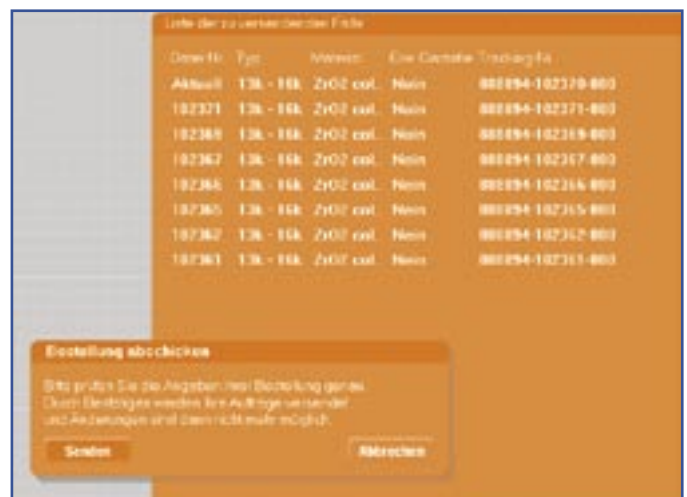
Liste der zu versendenden Fälle

| Datei Nr. | Typ | Material | Eine Garantie | Trackingnfo |
|---|---|---|---|---|
| Aktuell | 13k - 16k | ZrO2 col. | Nein | 000894-102370-000 |
| 102371 | 13k - 16k | ZrO2 col. | Nein | 000894-102371-000 |
| 102369 | 13k - 16k | ZrO2 col. | Nein | 000894-102369-000 |
| 102367 | 13k - 16k | ZrO2 col. | Nein | 000894-102367-000 |
| 102366 | 13k - 16k | ZrO2 col. | Nein | 000894-102366-000 |
| 102365 | 13k - 16k | ZrO2 col. | Nein | 000894-102365-000 |
| 102362 | 13k - 16k | ZrO2 col. | Nein | 000894-102362-000 |
| 102361 | 13k - 16k | ZrO2 col. | Nein | 000894-102361-000 |

Bestellung abschicken

Bitte prüfen Sie die Angaben Ihrer Bestellung genau. Durch Bestätigen werden Ihre Aufträge versendet und Änderungen sind dann nicht mehr möglich.

Senden

Abbrechen